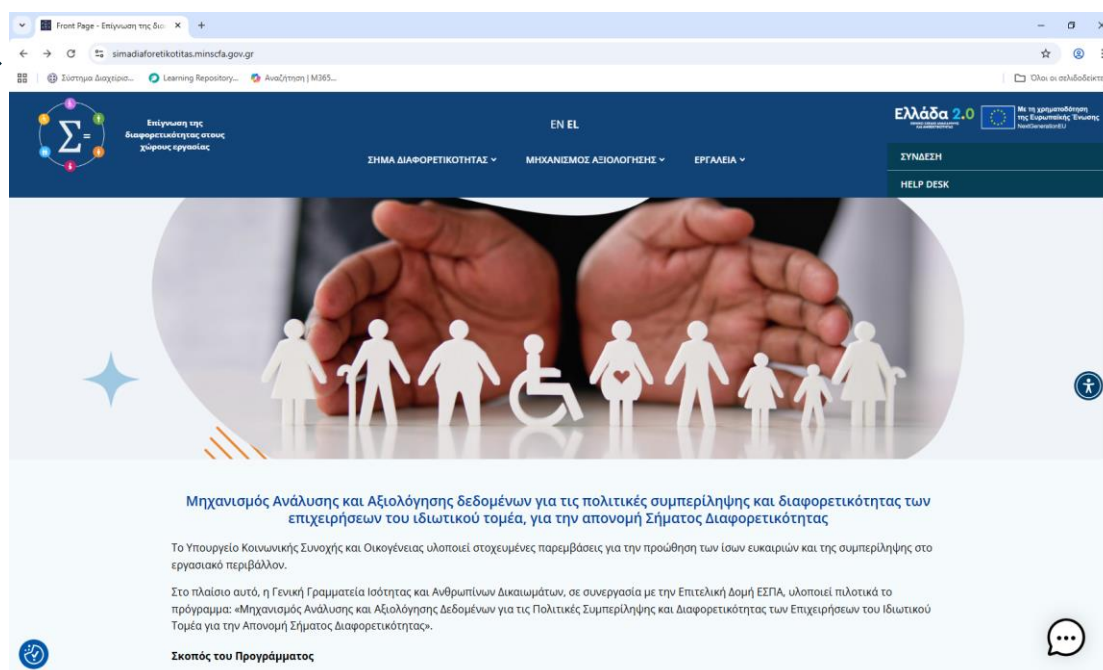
Front Page - Ενίσχυση της δια ×
+
simadiaforetikotitas.minscfa.gov.gr
Σύστημα Διαχείρισ... Learning Repository... Αναζήτηση | M365...
Όλοι οι σελιδοδείκτες

Ενίσχυση της διαφορετικότητας στους χώρους εργασίας

EN EL

ΣΗΜΑ ΔΙΑΦΟΡΕΤΙΚΟΤΗΤΑΣ ⌄ ΜΗΧΑΝΙΣΜΟΣ ΑΞΙΟΛΟΓΗΣΗΣ ⌄ ΕΡΓΑΛΕΙΑ ⌄

Ελλάδα 2.0
Με τη χρηματοδότηση της Ευρωπαϊκής Ένωσης NextGenerationEU

ΣΥΝΔΕΣΗ
HELP DESK

Μηχανισμός Ανάλυσης και Αξιολόγησης δεδομένων για τις πολιτικές συμπερίληψης και διαφορετικότητας των επιχειρήσεων του ιδιωτικού τομέα, για την απονομή Σήματος Διαφορετικότητας

Το Υπουργείο Κοινωνικής Συνοχής και Οικογένειας υλοποιεί στοχευμένες παρεμβάσεις για την προώθηση των ίσων ευκαιριών και της συμπερίληψης στο εργασιακό περιβάλλον.

Στο πλαίσιο αυτό, η Γενική Γραμματεία Ισότητας και Ανθρωπίνων Δικαιωμάτων, σε συνεργασία με την Επιτελική Δομή ΕΣΠΑ, υλοποιεί πιλοτικά το πρόγραμμα: «Μηχανισμός Ανάλυσης και Αξιολόγησης Δεδομένων για τις Πολιτικές Συμπερίληψης και Διαφορετικότητας των Επιχειρήσεων του Ιδιωτικού Τομέα για την Απονομή Σήματος Διαφορετικότητας».

Σκοπός του Προγράμματος